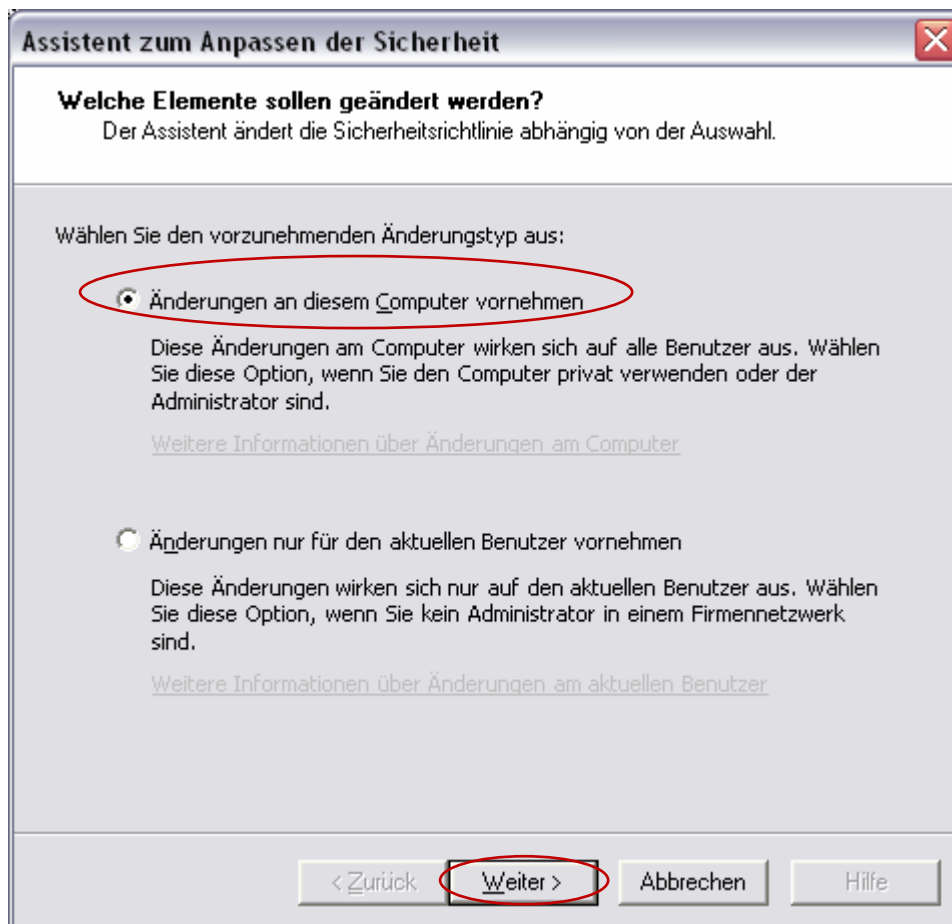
Assistent zum Anpassen der Sicherheit

Welche Elemente sollen geändert werden?
Der Assistent ändert die Sicherheitsrichtlinie abhängig von der Auswahl.

Wählen Sie den vorzunehmenden Änderungstyp aus:

Änderungen an diesem Computer vornehmen

Diese Änderungen am Computer wirken sich auf alle Benutzer aus. Wählen Sie diese Option, wenn Sie den Computer privat verwenden oder der Administrator sind.

Weitere Informationen über Änderungen am Computer

Änderungen nur für den aktuellen Benutzer vornehmen

Diese Änderungen wirken sich nur auf den aktuellen Benutzer aus. Wählen Sie diese Option, wenn Sie kein Administrator in einem Firmennetzwerk sind.

Weitere Informationen über Änderungen am aktuellen Benutzer

< Zurück | Weiter > | Abbrechen | Hilfe